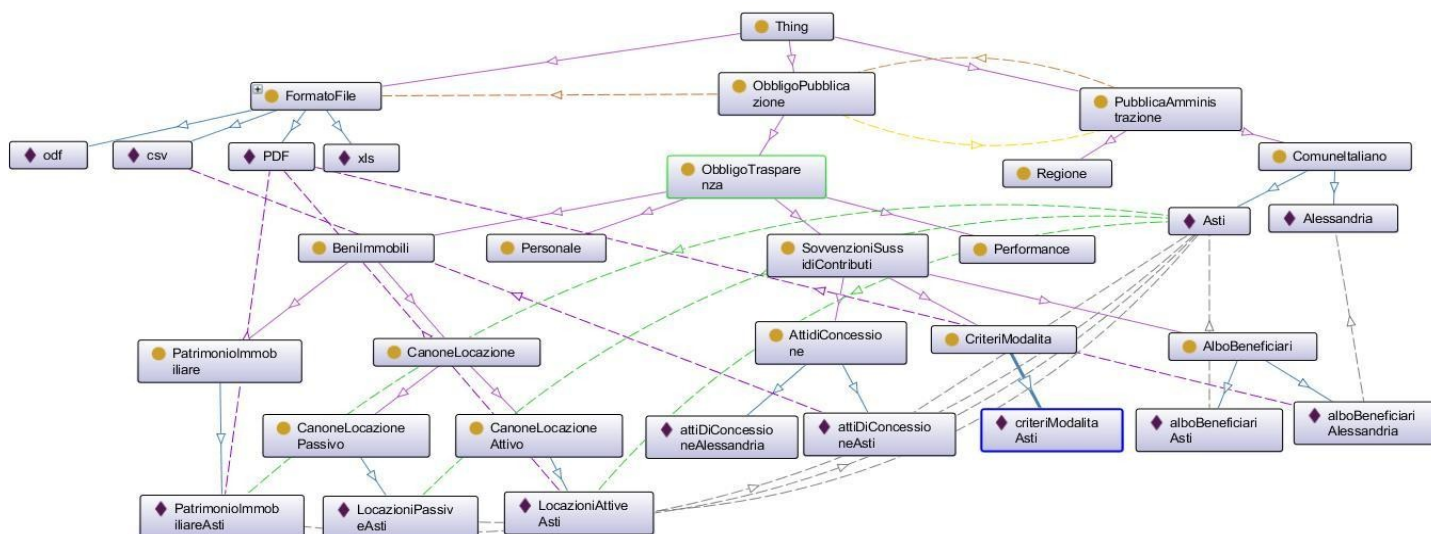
Thing

FormatoFile

ObbligoPubblicazione

PubblicaAmministrazione

odf

csv

PDF

xls

ObbligoTrasparenza

Regione

ComuneItaliano

Asti

Alessandria

BeniImmobili

Personale

SovvenzioniSussidiContributi

Performance

PatrimonioImmobiliare

CanoneLocazione

AttidiConcessione

CriteriModalita

AlboBeneficiari

CanoneLocazionePassivo

CanoneLocazioneAttivo

attiDiConcessioneAlessandria

attiDiConcessioneAsti

criteriModalitaAsti

alboBeneficiariAsti

alboBeneficiariAlessandria

PatrimonioImmobiliareAsti

LocazioniPassiveAsti

LocazioniAttiveAsti